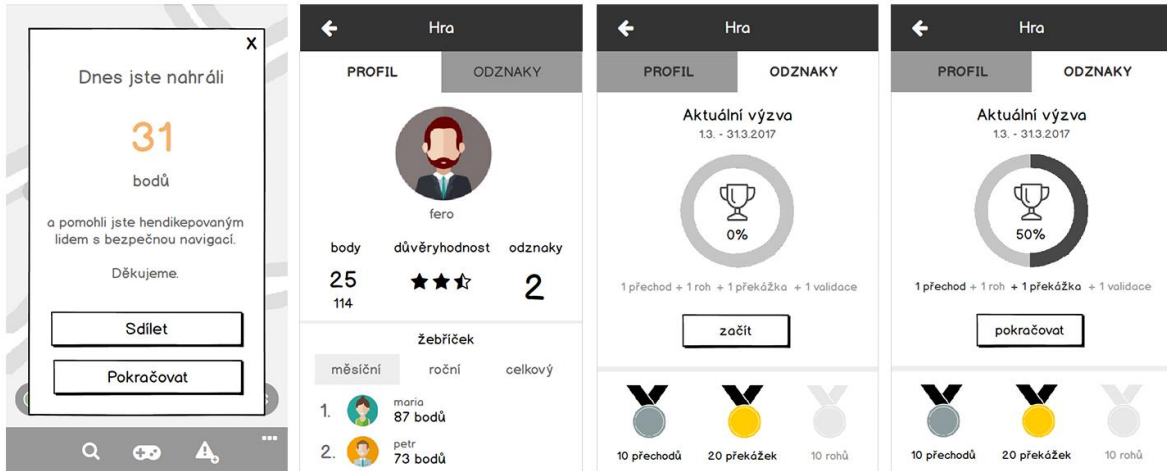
X

Dnes jste nahráli

31

bodů

a pomohli jste hendikepovaným lidem s bezpečnou navigací.

Děkujeme.

Sdílet

Pokračovat

Hra

PROFIL

ODZNAKY

fero

body

důvěryhodnost

odznaky

25

114

2

žebříček

měsíční

roční

celkový

1.

maria

87 bodů

2.

petr

73 bodů

Hra

PROFIL

ODZNAKY

Aktuální výzva

1.3. - 31.3.2017

0%

1 přechod + 1 roh + 1 překážka + 1 validace

začít

10 přechodů

20 překážek

10 rohů

Hra

PROFIL

ODZNAKY

Aktuální výzva

1.3. - 31.3.2017

50%

1 přechod + 1 roh + 1 překážka + 1 validace

pokračovat

10 přechodů

20 překážek

10 rohů